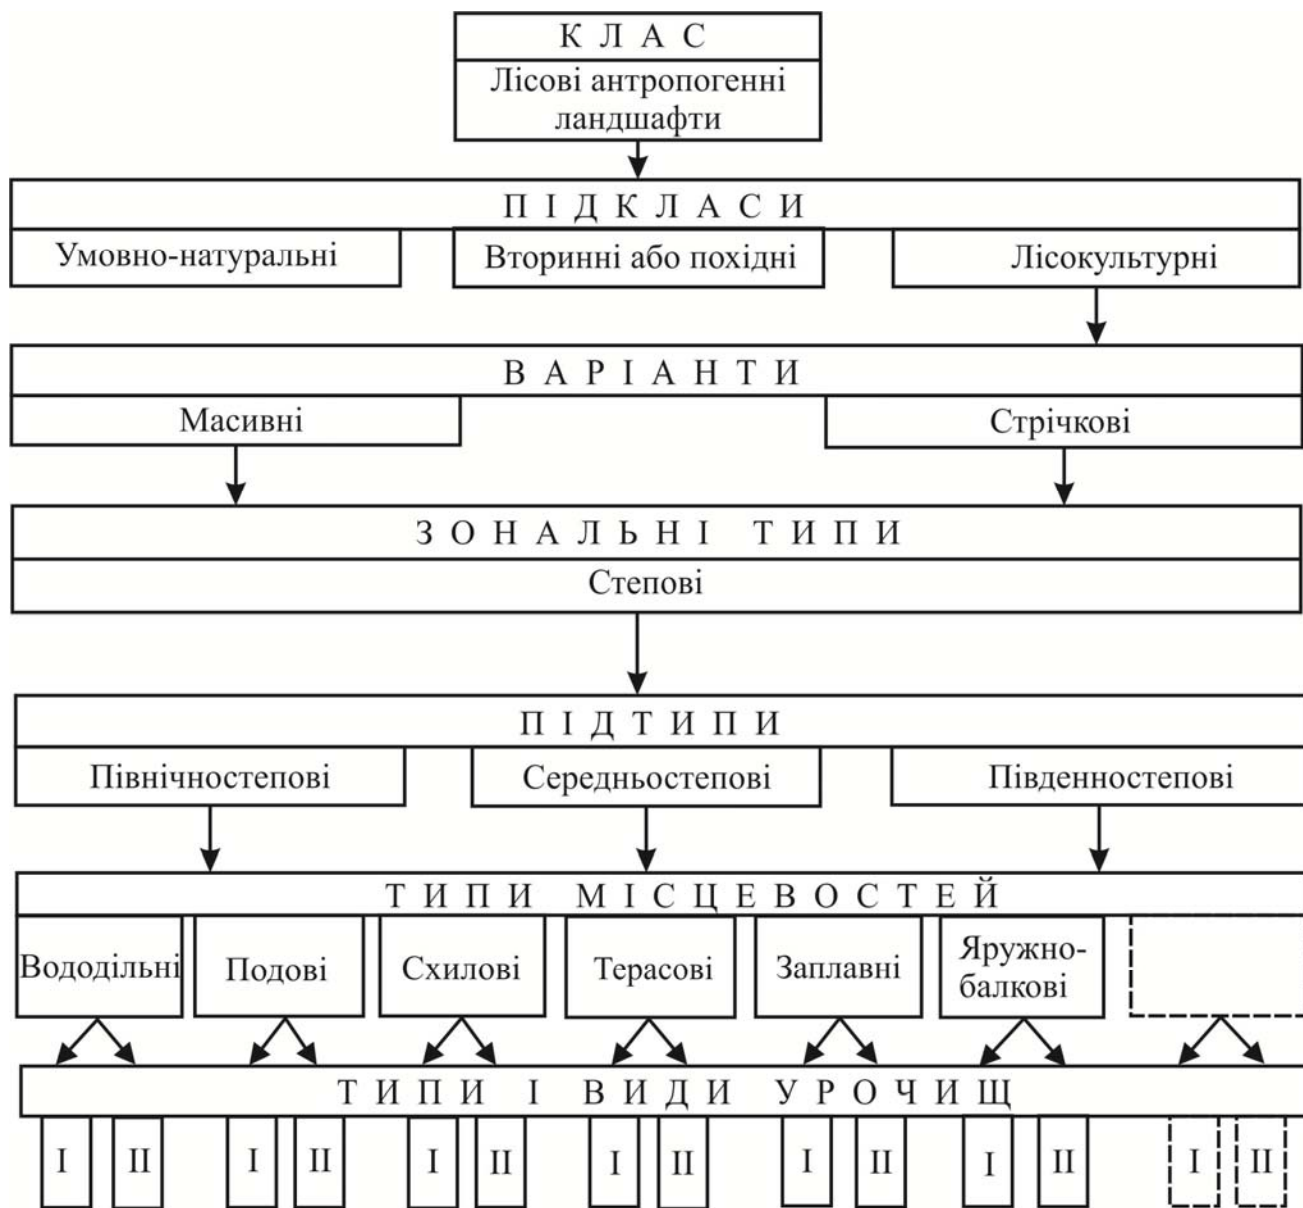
К Л А С
Лісові антропогенні ландшафти

П І Д К Л А С И
Умовно-натуральні
Вторинні або похідні
Лісокультурні

В А Р І А Н Т И
Масивні
Стрічкові

З О Н А Л Ь Н І Т И П И
Степові

П І Д Т И П И
Північностепові
Середньостепові
Південностепові

Т И П И М І С Ц Е В О С Т Е Й
Вододільні
Подові
Схилові
Терасові
Заплавні
Яружно-балкові

Т И П И І В И Д И У Р О Ч И Щ
I II I II I II I II I II I II I II